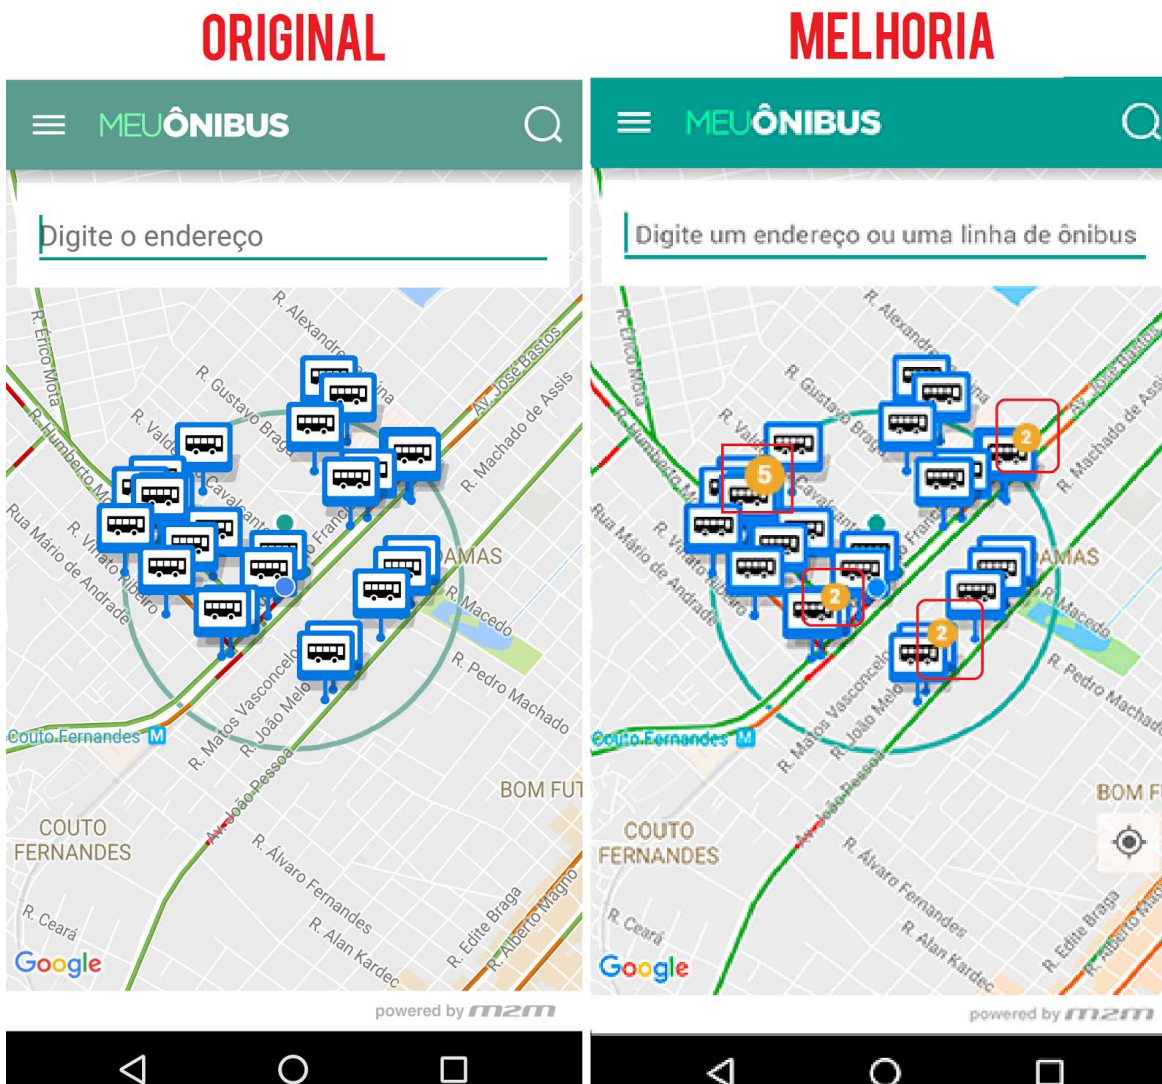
ORIGINAL

MEUÔNIBUS

Digite o endereço

R. Érico Mota
R. Humberto Mo
R. Alexandre
R. Gustavo Braga
R. Valdo
Cavalcante
R. Franc
Av. José Bastos
R. Machado de Assis
Rua Mário de Andrade
R. Virgílio Ribeiro
DAMAS
R. Macedo
R. Pedro Machado
R. Matos Vasconcelos
R. João Melo
Couto Fernandes
Av. João Pessoa
BOM FUT
COUTO FERNANDES
R. Álvaro Fernandes
R. Alan Kardec
R. Edite Braga
R. Alberto Magno
R. Ceará
Google
powered by m2m

MELHORIA

MEUÔNIBUS

Digite um endereço ou uma linha de ônibus

R. Érico Mota
R. Humberto Mo
R. Alexandre
R. Gustavo Braga
R. Valdo
Cavalcante
R. Franc
Av. José Bastos
R. Machado de Assis
Rua Mário de Andrade
R. Virgílio Ribeiro
DAMAS
R. Macedo
R. Pedro Machado
R. Matos Vasconcelos
R. João Melo
Couto Fernandes
Av. João Pessoa
BOM F
COUTO FERNANDES
R. Álvaro Fernandes
R. Alan Kardec
R. Edite Braga
R. Alberto Magno
R. Ceará
5
2
2
2
Google
powered by m2m